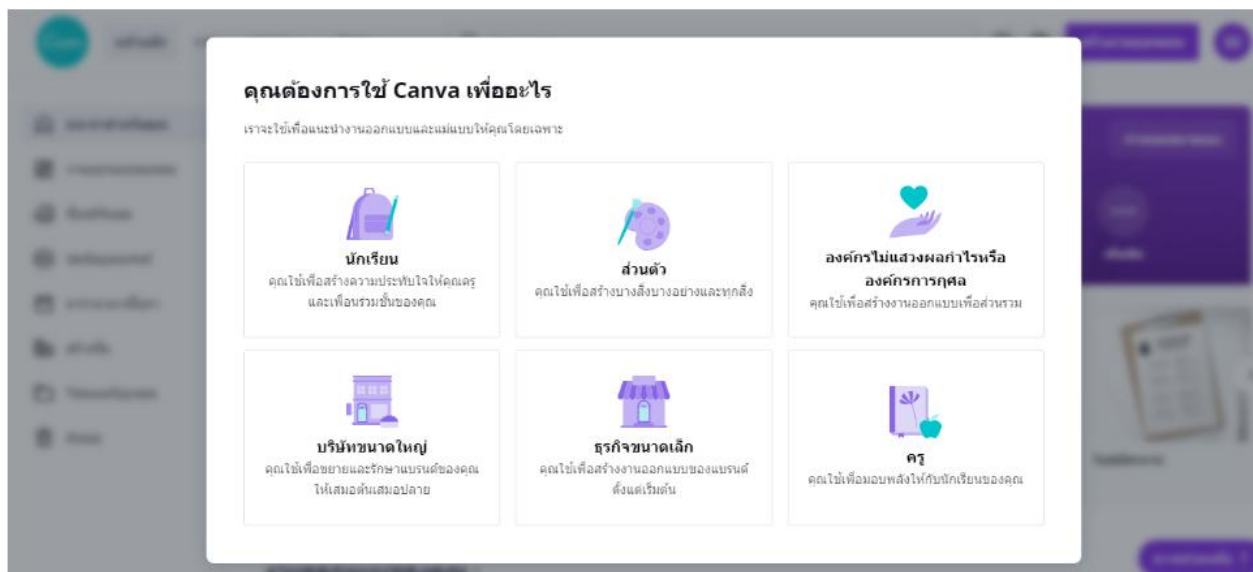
คุณต้องการใช้ Canva เพื่ออะไร

เราจะใช้เพื่อแนะนำงานออกแบบและแม่แบบให้คุณโดยเฉพาะ

นักเรียน
คุณใช้เพื่อสร้างความประทับใจให้คุณครูและเพื่อนร่วมชั้นของคุณ

ส่วนตัว
คุณใช้เพื่อสร้างบางสิ่งบางอย่างและทุกสิ่ง

องค์กรไม่แสวงผลกำไรหรือองค์กรการกุศล
คุณใช้เพื่อสร้างงานออกแบบเพื่อส่วนรวม

บริษัทขนาดใหญ่
คุณใช้เพื่อขยายและรักษาแบรนด์ของคุณให้เสมอต้นเสมอปลาย

ธุรกิจขนาดเล็ก
คุณใช้เพื่อสร้างงานออกแบบของแบรนด์ตั้งแต่เริ่มต้น

ครู
คุณใช้เพื่อมอบพลังให้กับนักเรียนของคุณ